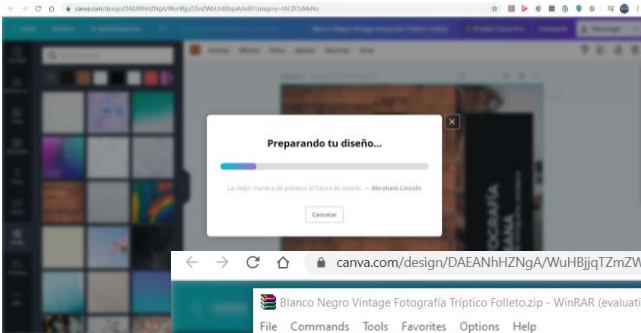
canva.com/design/DAEANhHZNgA/WuHBjjqTZmZWuUs8/edit?category=tACZCvMeNo

Preparando tu diseño...

La mejor manera de predecir el futuro es crearlo. — Abraham Lincoln

Cancelar

FOTOGRAFÍA

canva.com/design/DAEANhHZNgA/WuHBjjqTZmZW

Blanco Negro Vintage Fotografía Tríptico Folleto.zip - WinRAR (evaluati

File Commands Tools Favorites Options Help